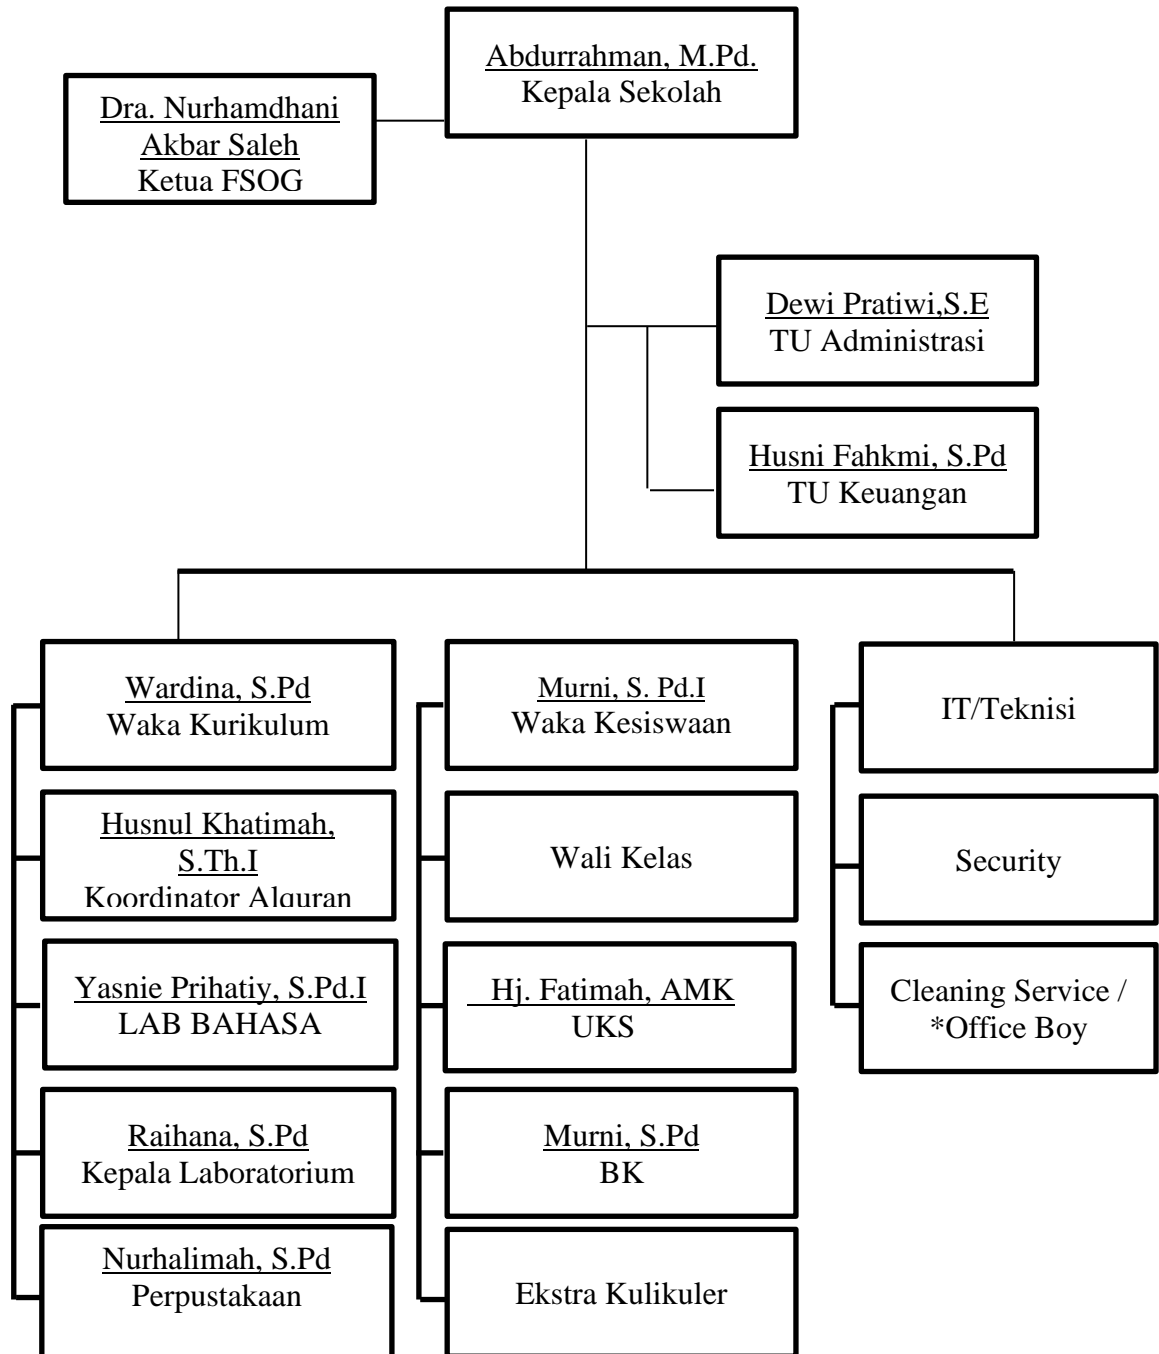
Abdurrahman, M.Pd.
Kepala Sekolah

Dra. Nurhamdhani Akbar Saleh
Ketua FSOG

Dewi Pratiwi,S.E
TU Administrasi

Husni Fahkmi, S.Pd
TU Keuangan

Wardina, S.Pd
Waka Kurikulum

Husnul Khatimah, S.Th.I
Koordinator Alquran

Yasnie Prihatiy, S.Pd.I
LAB BAHASA

Raihana, S.Pd
Kepala Laboratorium

Nurhalimah, S.Pd
Perpustakaan

Murni, S. Pd.I
Waka Kesiswaan

Wali Kelas

Hj. Fatimah, AMK
UKS

Murni, S.Pd
BK

Ekstra Kulikuler

IT/Teknisi

Security

Cleaning Service / *Office Boy